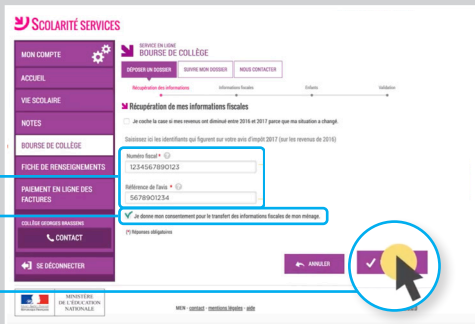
SCOLARITÉ SERVICES

MON COMPTE

ACCUEIL

VIE SCOLAIRE

NOTES

BOURSE DE COLLÈGE

FICHE DE RENSEIGNEMENTS

PAIEMENT EN LIGNE DES FACTURES

COLLÈGE GEORGES BRASSENS

CONTACT

SE DÉCONNECTER

MINISTÈRE DE L'ÉDUCATION NATIONALE

SERVICE EN LIGNE
BOURSE DE COLLÈGE

DÉPOSER UN DOSSIER | SUIVRE MON DOSSIER | NOUS CONTACTER

Récupération des informations | Informations fiscales | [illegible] | Validation

Récupération de mes informations fiscales

Je coche la case si mes revenus ont diminué entre 2016 et 2017 parce que ma situation a changé.

Saisissez ici les identifiants qui figurent sur votre avis d'impôt 2017 (sur les revenus de 2016)

Numéro fiscal *
1234567890123

Référence de l'avis *
5678901234

Je donne mon consentement pour le transfert des informations fiscales de mon ménage.

(*) Réponses obligatoires

ANNULER

MEN - contact - mentions légales - aide